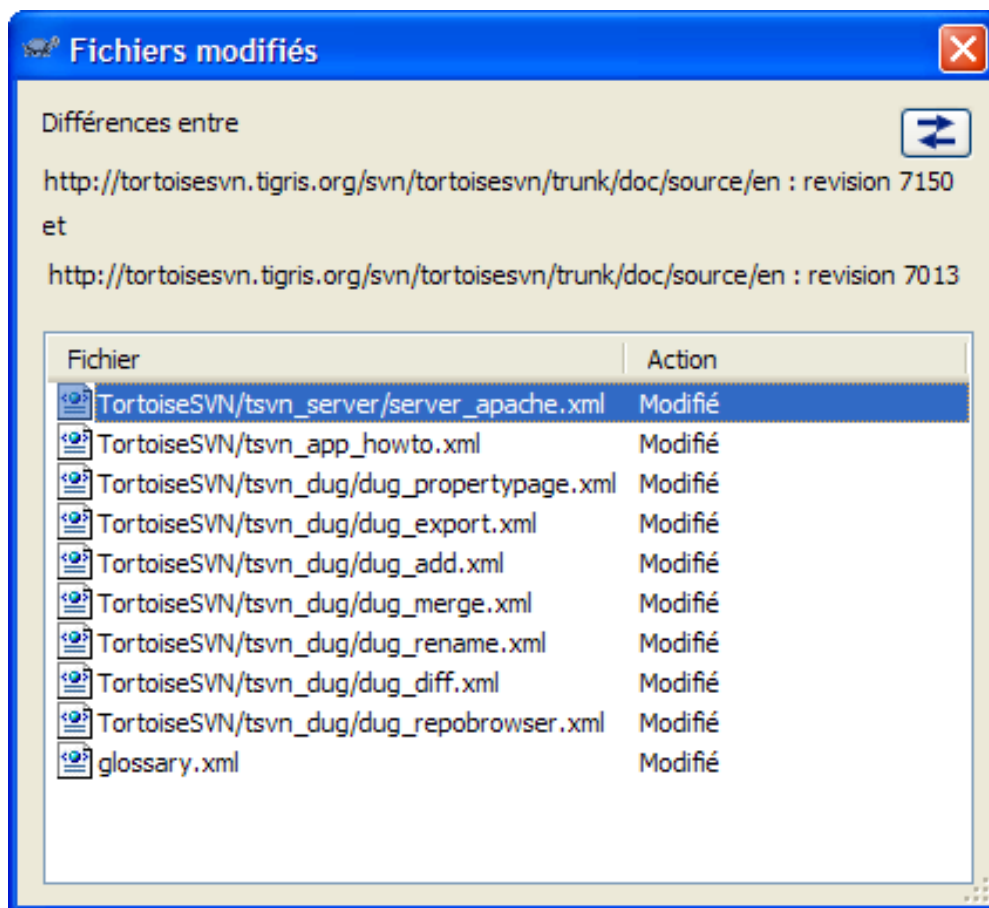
Fichiers modifiés

Différences entre

http://tortoisesvn.tigris.org/svn/tortoisesvn/trunk/doc/source/en : revision 7150

et

http://tortoisesvn.tigris.org/svn/tortoisesvn/trunk/doc/source/en : revision 7013

| Fichier | Action |
|---|---|
| TortoiseSVN/tsvn_server/server_apache.xml | Modifié |
| TortoiseSVN/tsvn_app_howto.xml | Modifié |
| TortoiseSVN/tsvn_dug/dug_propertypage.xml | Modifié |
| TortoiseSVN/tsvn_dug/dug_export.xml | Modifié |
| TortoiseSVN/tsvn_dug/dug_add.xml | Modifié |
| TortoiseSVN/tsvn_dug/dug_merge.xml | Modifié |
| TortoiseSVN/tsvn_dug/dug_rename.xml | Modifié |
| TortoiseSVN/tsvn_dug/dug_diff.xml | Modifié |
| TortoiseSVN/tsvn_dug/dug_repobrowser.xml | Modifié |
| glossary.xml | Modifié |